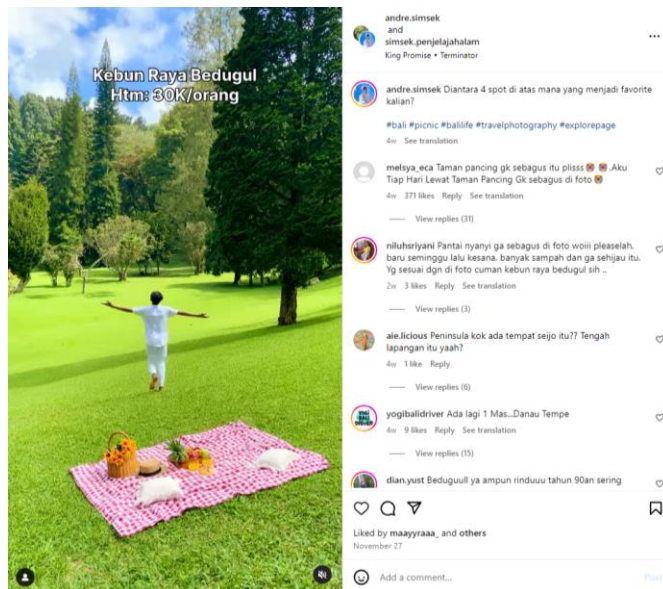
Kebun Raya Bedugul
Htm: 30K/orang

andre.simsek
and
simsek.penjelajahalam
King Promise • Terminator

andre.simsek Diantara 4 spot di atas mana yang menjadi favorite kalian?

#bali #picnic #balilife #travelphotography #explorepage

4w See translation

melsya_eca Taman pancing gk sebagus itu plisss 😡 😡 .Aku Tiap Hari Lewat Taman Pancing Gk sebagus di foto 😡

4w 371 likes Reply See translation

View replies (31)

niluhsriyani Pantai nyanyi ga sebagus di foto woiii pleaselah, baru seminggu lalu kesana, banyak sampah dan ga sehijau itu. Yg sesuai dgn di foto cuman kebun raya bedugul sih ..

2w 3 likes Reply See translation

View replies (3)

aie.licious Peninsula kok ada tempat seijo itu?? Tengah lapangan itu yaah?

4w 1 like Reply

View replies (6)

yogibalidriver Ada lagi 1 Mas...Danau Tempe

4w 9 likes Reply See translation

View replies (15)

dian.yust Beduguull ya ampun rinduuu tahun 90an sering

Liked by maayyraaa_ and others

November 27

Add a comment...

Post